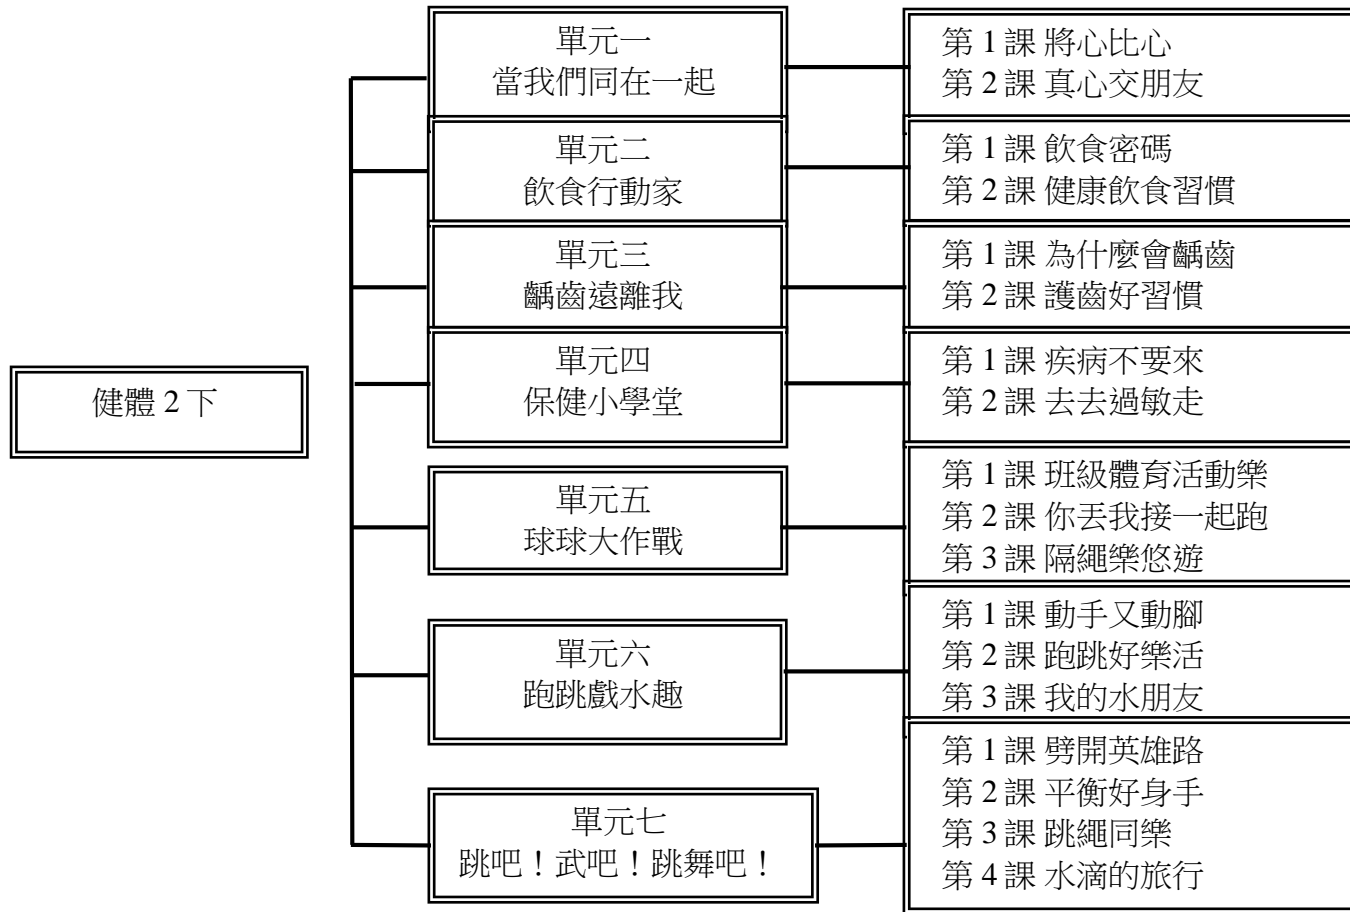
健體 2 下

單元一
當我們同在一起

第 1 課 將心比心
第 2 課 真心交朋友

單元二
飲食行動家

第 1 課 飲食密碼
第 2 課 健康飲食習慣

單元三
齲齒遠離我

第 1 課 為什麼會齲齒
第 2 課 護齒好習慣

單元四
保健小學堂

第 1 課 疾病不要來
第 2 課 去去過敏走

單元五
球球大作戰

第 1 課 班級體育活動樂
第 2 課 你丟我接一起跑
第 3 課 隔繩樂悠遊

單元六
跑跳戲水趣

第 1 課 動手又動腳
第 2 課 跑跳好樂活
第 3 課 我的水朋友

單元七
跳吧！武吧！跳舞吧！

第 1 課 劈開英雄路
第 2 課 平衡好身手
第 3 課 跳繩同樂
第 4 課 水滴的旅行